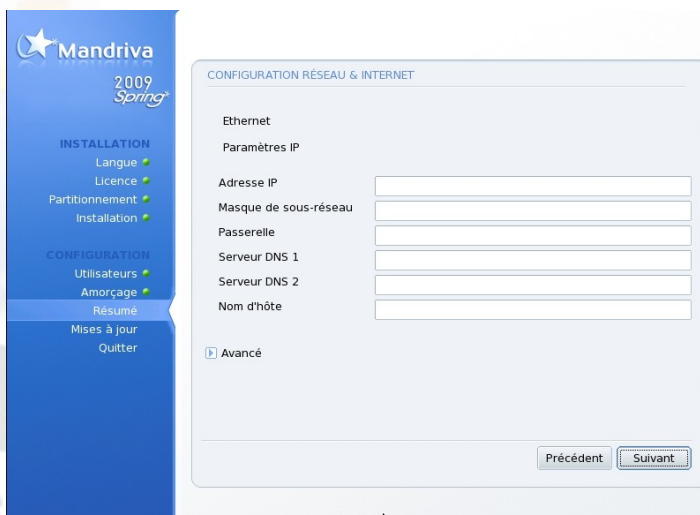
Mandriva
2009
Spring

INSTALLATION
Langue
Licence
Partitionnement
Installation

CONFIGURATION
Utilisateurs
Amorçage
Résumé
Mises à jour
Quitter

CONFIGURATION RÉSEAU & INTERNET

Ethernet

Paramètres IP

| | |
|---|---|
| Adresse IP | |
| Masque de sous-réseau | |
| Passerelle | |
| Serveur DNS 1 | |
| Serveur DNS 2 | |
| Nom d'hôte | |

Avancé

Précédent
Suivant